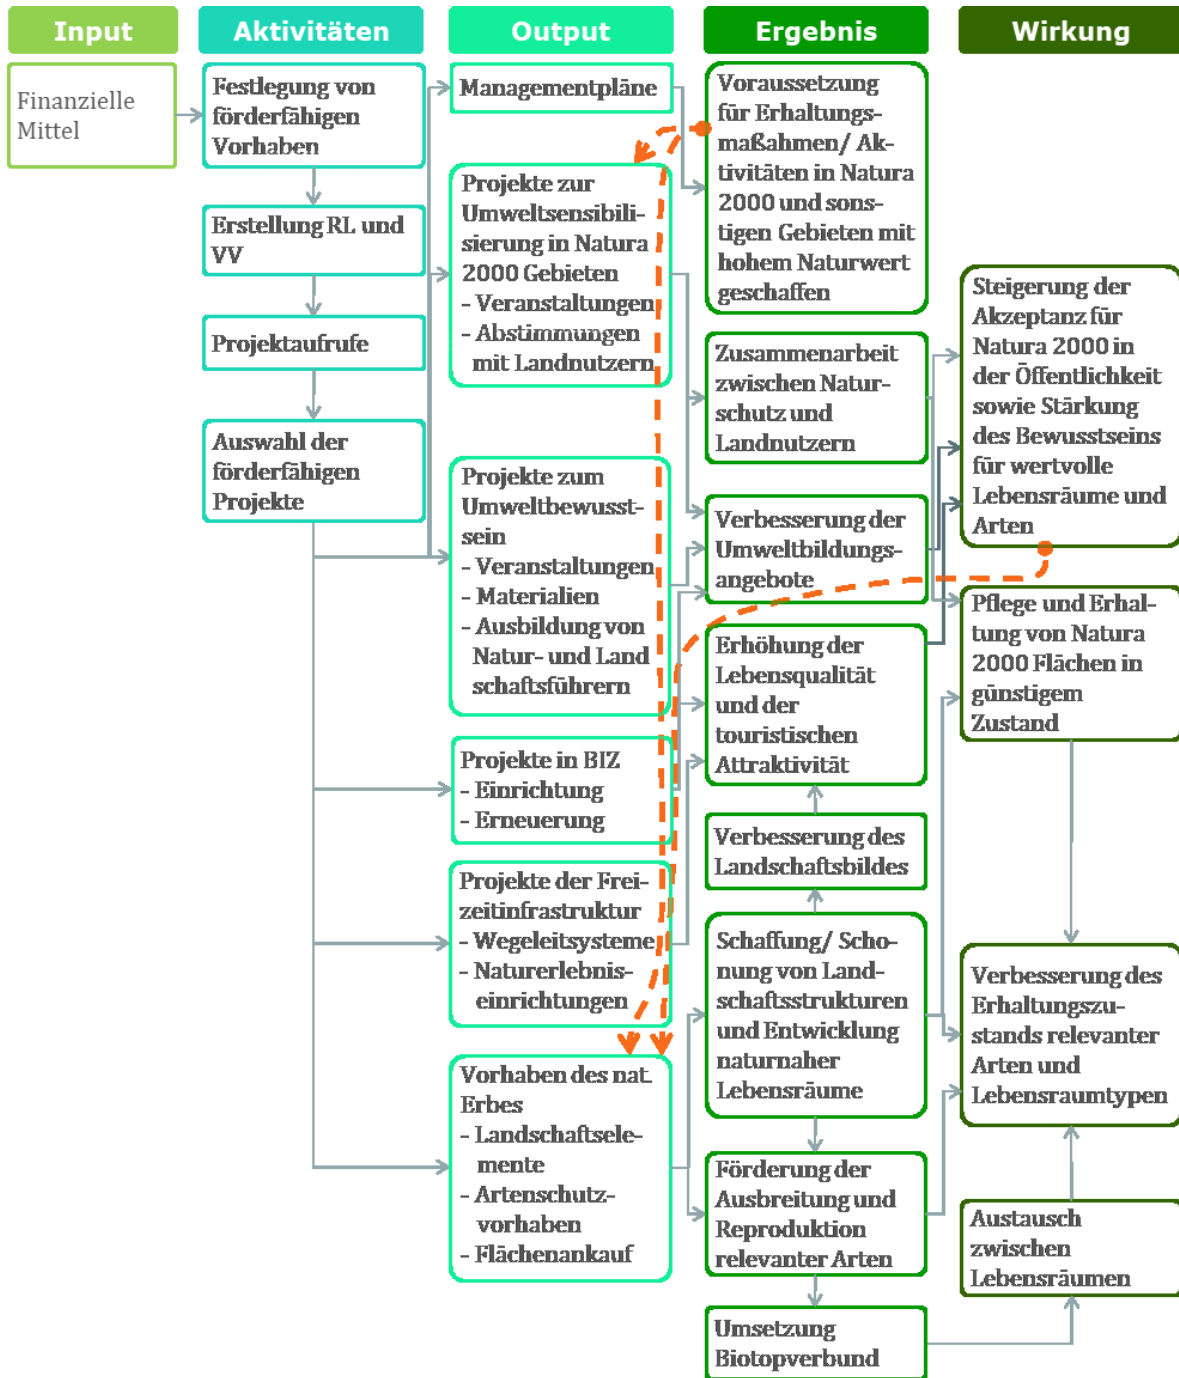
Input

Aktivitäten

Output

Ergebnis

Wirkung

Finanzielle Mittel

Festlegung von förderfähigen Vorhaben

Erstellung RL und VV

Projektaufrufe

Auswahl der förderfähigen Projekte

Managementpläne

Projekte zur Umweltsensibilisierung in Natura 2000 Gebieten
- Veranstaltungen
- Abstimmungen mit Landnutzern

Projekte zum Umweltbewusstsein
- Veranstaltungen
- Materialien
- Ausbildung von Natur- und Land schaftsführern

Projekte in BIZ
- Einrichtung
- Erneuerung

Projekte der Freizeitinfrastruktur
- Wegeleitsysteme
- Naturerlebniseinrichtungen

Vorhaben des nat. Erbes
- Landschaftselemente
- Artenschutzvorhaben
- Flächenankauf

Voraussetzung für Erhaltungsmaßahmen/ Aktivitäten in Natura 2000 und sonstigen Gebieten mit hohem Naturwert geschaffen

Zusammenarbeit zwischen Naturschutz und Landnutzern

Verbesserung der Umweltbildungsangebote

Erhöhung der Lebensqualität und der touristischen Attraktivität

Verbesserung des Landschaftsbildes

Schaffung/ Schonung von Landschaftsstrukturen und Entwicklung naturnaher Lebensräume

Förderung der Ausbreitung und Reproduktion relevanter Arten

Umsetzung Biotopverbund

Steigerung der Akzeptanz für Natura 2000 in der Öffentlichkeit sowie Stärkung des Bewusstseins für wertvolle Lebensräume und Arten

Pflege und Erhaltung von Natura 2000 Flächen in günstigem Zustand

Verbesserung des Erhaltungszustands relevanter Arten und Lebensraumtypen

Austausch zwischen Lebensräumen